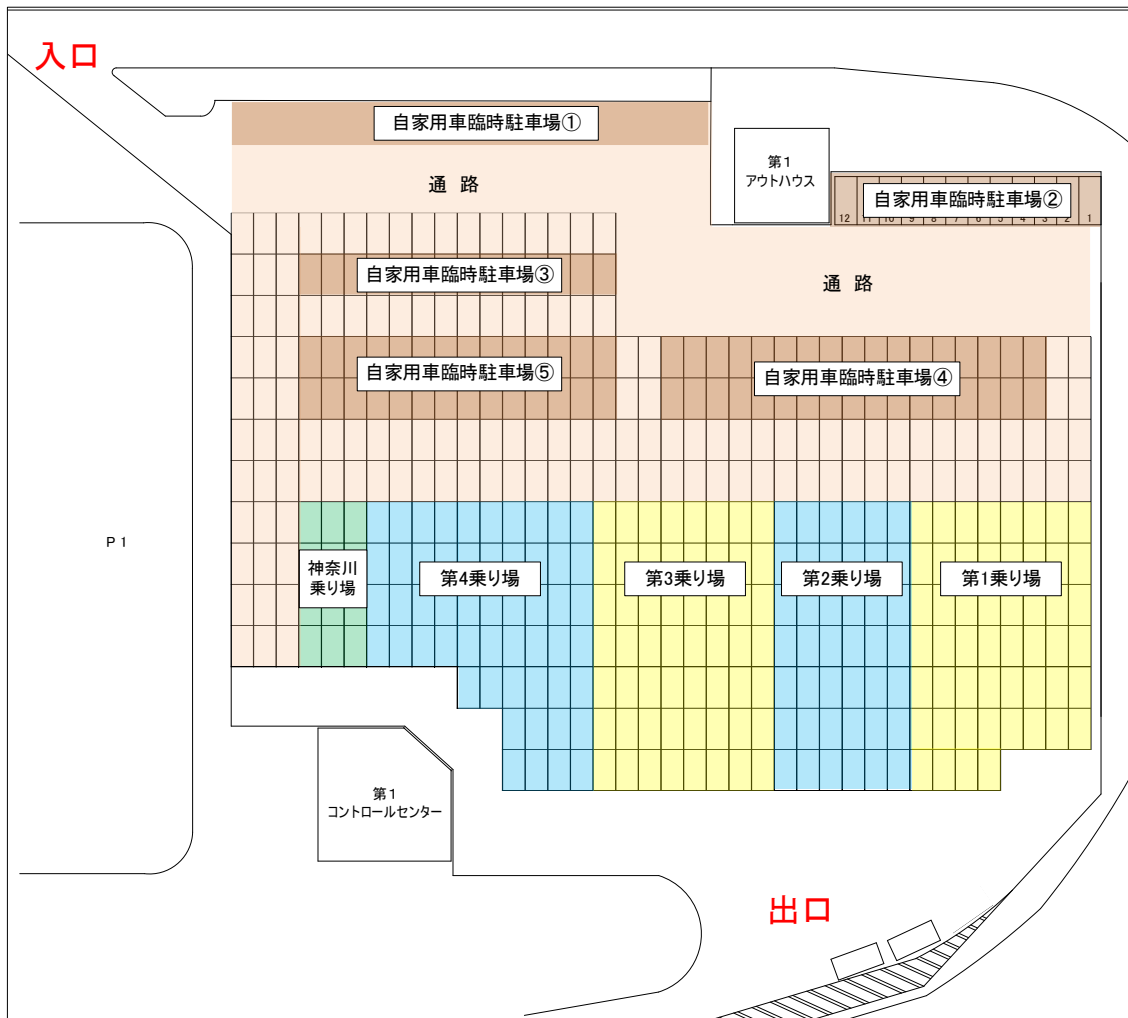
入口

自家用車臨時駐車場①

通 路

第1
アウトハウス

自家用車臨時駐車場②

12 11 10 9 8 7 6 5 4 3 2 1

自家用車臨時駐車場③

通 路

自家用車臨時駐車場⑤

自家用車臨時駐車場④

P1

神奈川
乗り場

第4乗り場

第3乗り場

第2乗り場

第1乗り場

第1
コントロールセンター

出口